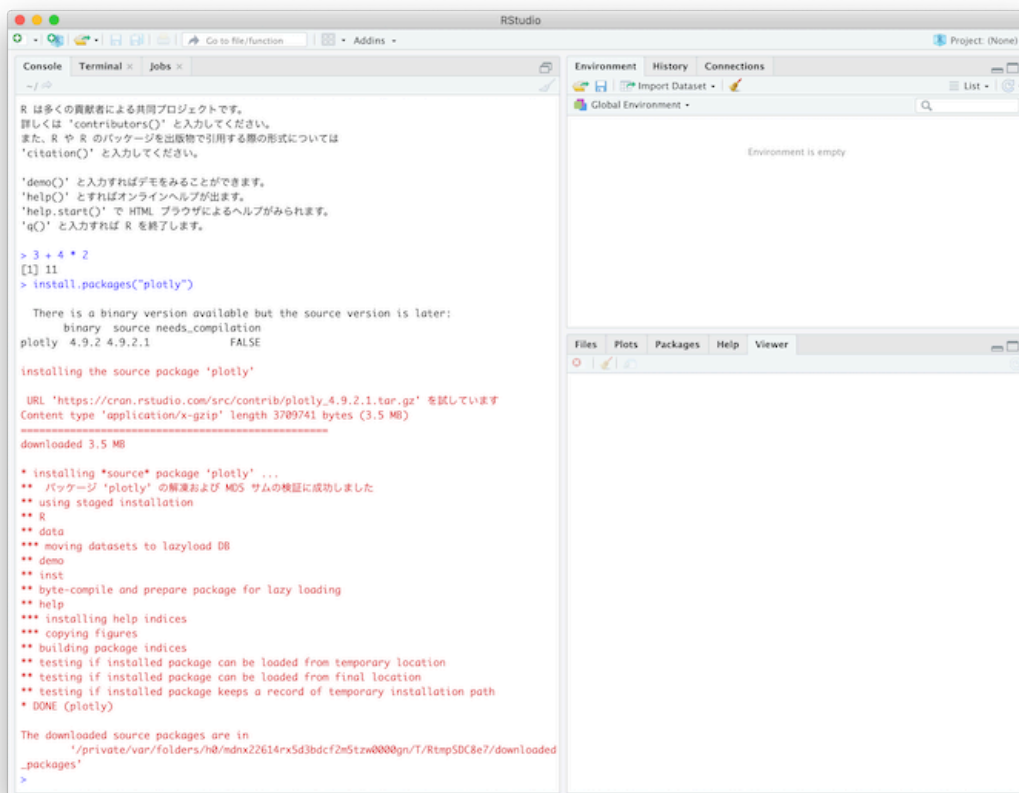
RStudio

Go to file/function

Addins

Project: (None)

Console Terminal × Jobs ×

~/

R は多くの貢献者による共同プロジェクトです。
詳しくは 'contributors()' と入力してください。
また、R や R のパッケージを出版物で引用する際の形式については
'citation()' と入力してください。

'demo()' と入力すればデモをみることができます。
'help()' とすればオンラインヘルプが出ます。
'help.start()' で HTML ブラウザによるヘルプがみられます。
'q()' と入力すれば R を終了します。

> 3 + 4 * 2
[1] 11
> install.packages("plotly")

There is a binary version available but the source version is later:
binary source needs_compilation
plotly 4.9.2 4.9.2.1 FALSE

installing the source package 'plotly'

URL 'https://cran.rstudio.com/src/contrib/plotly_4.9.2.1.tar.gz' を試しています
Content type 'application/x-gzip' length 3709741 bytes (3.5 MB)
==================================================
downloaded 3.5 MB

* installing *source* package 'plotly' ...
** パッケージ 'plotly' の解凍および MD5 サムの検証に成功しました
** using staged installation
** R
** data
*** moving datasets to lazyload DB
** demo
** inst
** byte-compile and prepare package for lazy loading
** help
*** installing help indices
*** copying figures
** building package indices
** testing if installed package can be loaded from temporary location
** testing if installed package can be loaded from final location
** testing if installed package keeps a record of temporary installation path
* DONE (plotly)

The downloaded source packages are in
'/private/var/folders/h0/mdnx22614rx5d3bdcf2m5tzw0000gn/T/RtmpSDC8e7/downloaded_packages'
>

Environment History Connections

Import Dataset

List

Global Environment

Environment is empty

Files Plots Packages Help Viewer